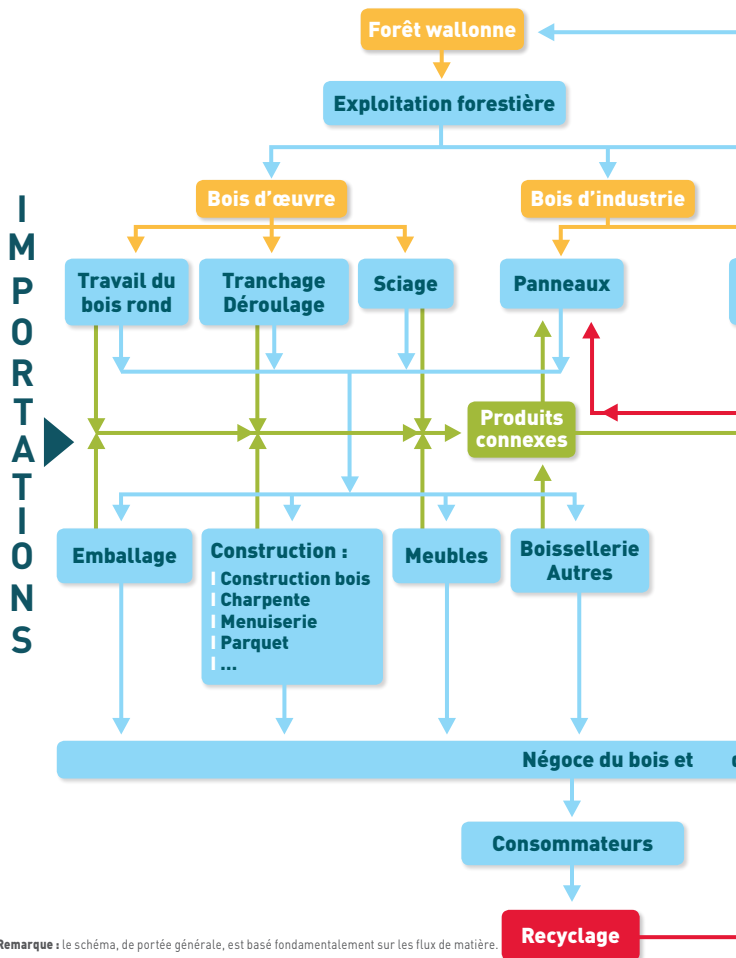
Forêt wallonne

Exploitation forestière

Bois d'œuvre

Bois d'industrie

IMPORTATIONS

Travail du bois rond

Tranchage Déroulage

Sciage

Panneaux

Produits connexes

Emballage

Construction :
Construction bois
Charpente
Menuiserie
Parquet
...

Meubles

Boissellerie Autres

Négoce du bois et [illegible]

Consommateurs

Recyclage

Remarque : le schéma, de portée générale, est basé fondamentalement sur les flux de matière.